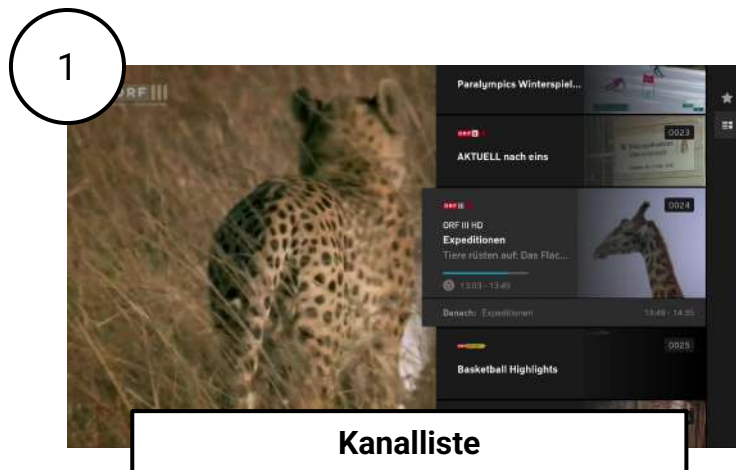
1

ORF III

Paralympics Winterspiel...

0023

AKTUELL nach eins

ORF III HD

0024

Expeditionen

Tiere rüsten auf: Das Flac...

13:03 - 13:49

Danach: Expeditionen

13:49 - 14:35

0025

Basketball Highlights

Kanalliste